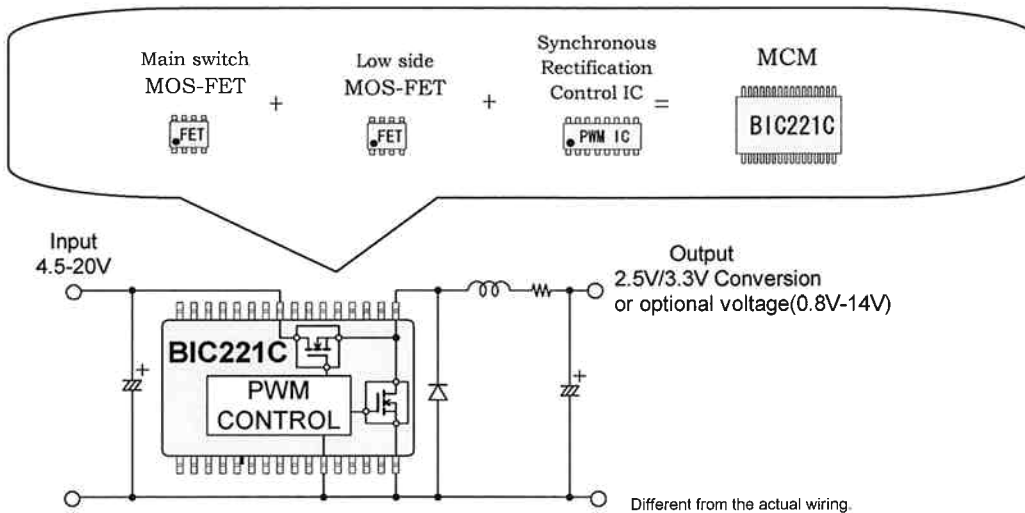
Main switch MOS-FET + Low side MOS-FET + Synchronous Rectification Control IC = MCM

FET

FET

PWM IC

BIC221C

Input
4.5-20V

Output
2.5V/3.3V Conversion
or optional voltage(0.8V-14V)

BIC221C

PWM
CONTROL

+

+

Different from the actual wiring.